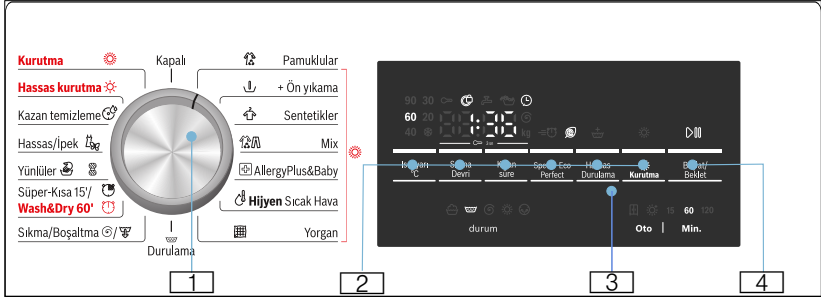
Kurutma
Hassas kurutma
Kazan temizleme
Hassas/İpek
Yünlüler
Süper-Kısa 15'/
Wash&Dry 60'
Sıkma/Boşaltma
Kapalı
Durulama
Pamuklular
+ Ön yıkama
Sentetikler
Mix
AllergyPlus&Baby
Hijyen Sıcak Hava
Yorgan

90 30
60 20
40

Isıtma °C
Sıkma Devri
Kalan süre
Speed Eco Perfect
Hassas Durulama
Kurutma
Başlat/ Beklet

durum

15 60 120
Oto | Min.

1
2
3
4